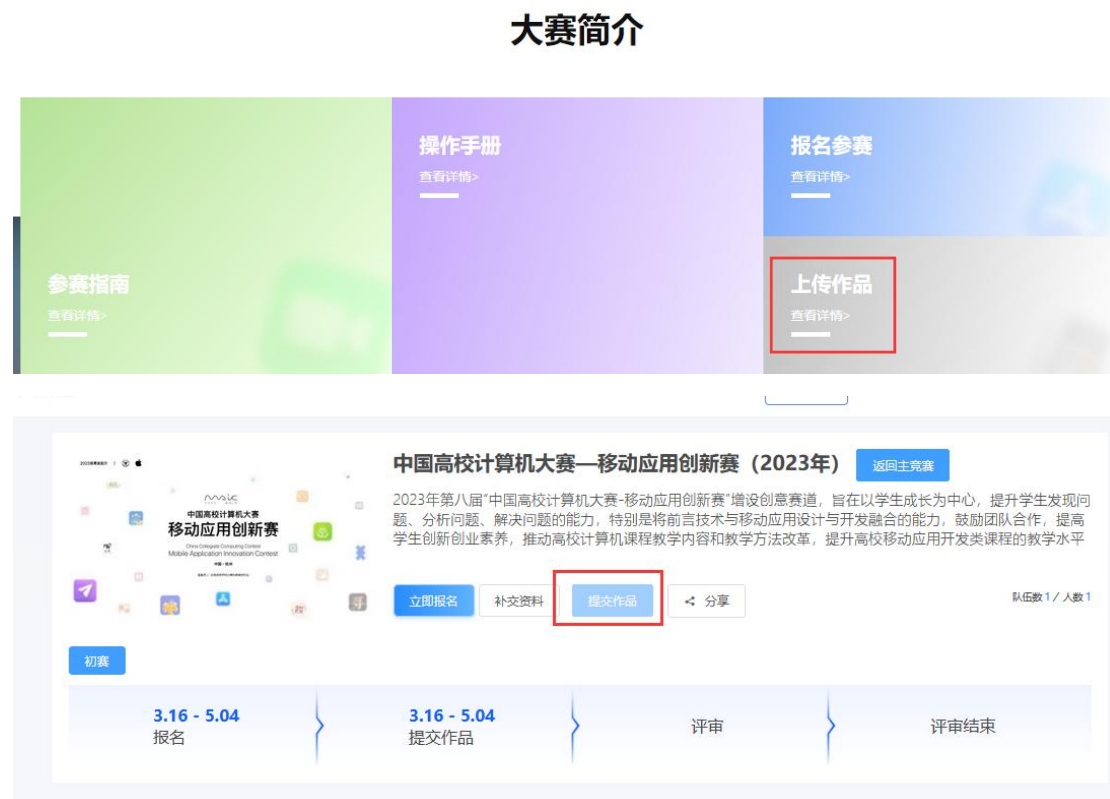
大赛简介

参赛指南
查看详情>

操作手册
查看详情>

报名参赛
查看详情>

上传作品
查看详情>

2023世界新坐标

中国高校计算机大赛
移动应用创新赛
China Collegiate Computing Contest
Mobile Application Innovation Contest
中国·杭州

中国高校计算机大赛—移动应用创新赛（2023年）

返回主竞赛

2023年第八届"中国高校计算机大赛-移动应用创新赛"增设创意赛道，旨在以学生成长为中心，提升学生发现问题、分析问题、解决问题的能力，特别是将前言技术与移动应用设计与开发融合的能力，鼓励团队合作，提高学生创新创业素养，推动高校计算机课程教学内容和教学方法改革，提升高校移动应用开发类课程的教学水平

立即报名 补交资料 提交作品 分享

队伍数 1 / 人数 1

初赛

3.16 - 5.04
报名

3.16 - 5.04
提交作品

评审

评审结束